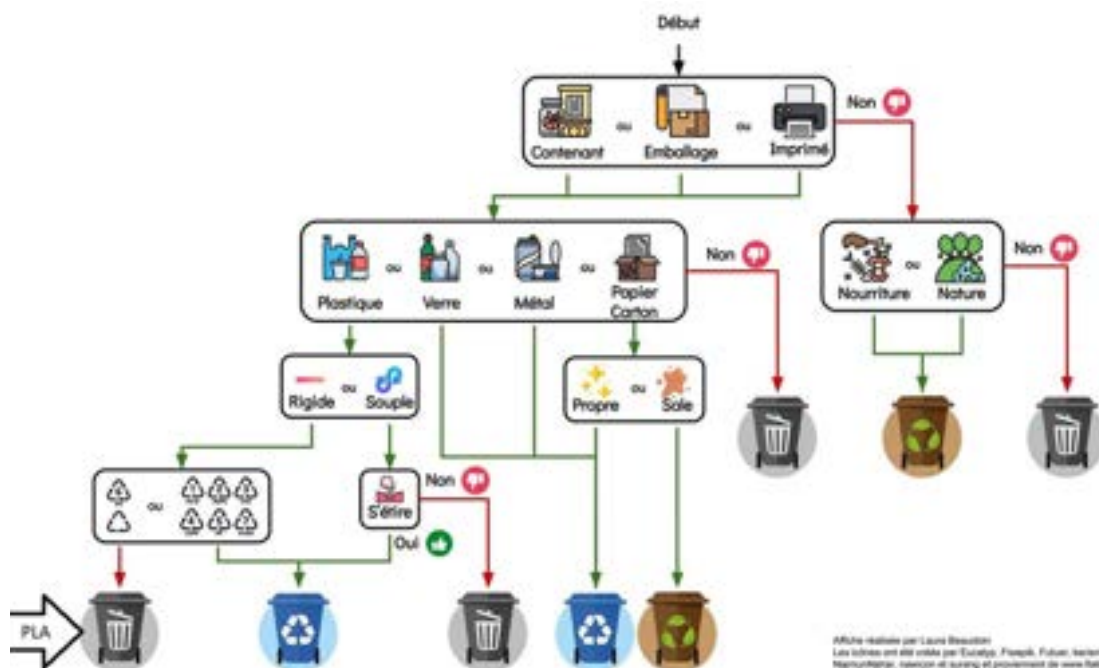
Début

Contenant ou Emballage ou Imprimé

Non

Plastique ou Verre ou Métal ou Papier Carton

Non

Nourriture ou Nature

Non

Rigide ou Souple

Propre ou Sale

S'étire

Non

Oui

PLA

Affiche réalisée par Laura Beaudoin
Les icônes ont été créés par Eucalyp, Freepik, Futuer, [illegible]
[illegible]